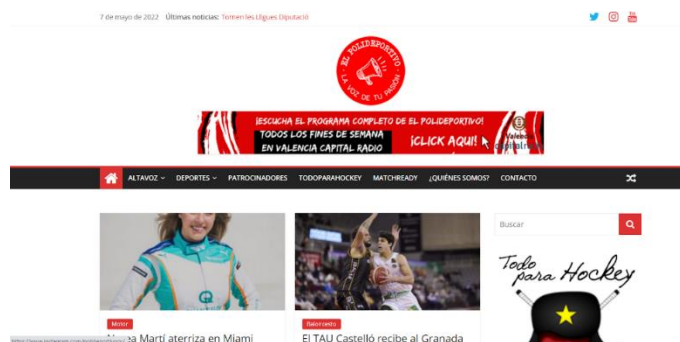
7 de mayo de 2022 Últimas noticias: Tornen les Lligues Diputació

EL POLIDEPORTIVO
LA VOZ DE TU PASIÓN

¡ESCUCHA EL PROGRAMA COMPLETO DE EL POLIDEPORTIVO!
TODOS LOS FINES DE SEMANA
EN VALENCIA CAPITAL RADIO
¡CLICK AQUÍ!
Valencia capital radio

ALTAVOZ DEPORTES PATROCINADORES TODOPARAHOCKEY MATCHREADY ¿QUIÉNES SOMOS? CONTACTO

Buscar

Motor
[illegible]a Martí aterriza en Miami

Baloncesto
El TAU Castelló recibe al Granada

Todo para Hockey